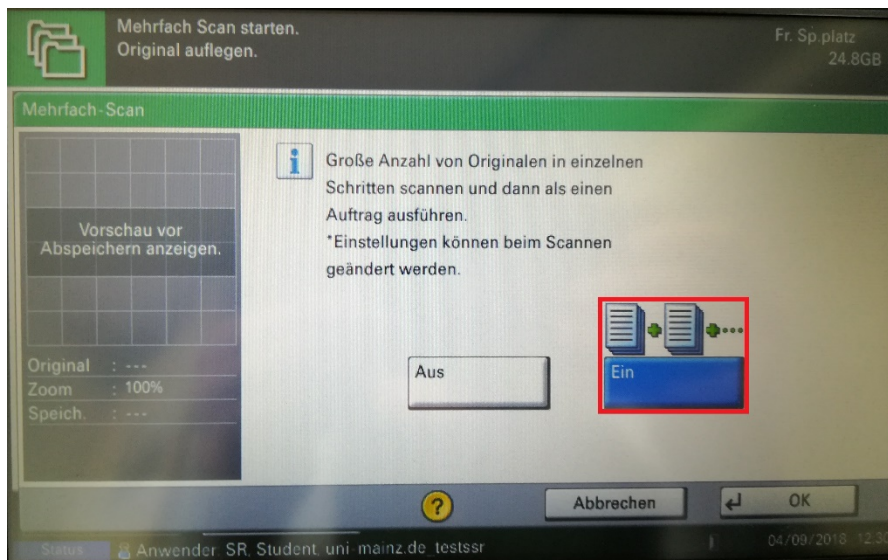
Mehrfach Scan starten.
Original auflegen.

Fr. Sp.platz
24.8GB

Mehrfach-Scan

Vorschau vor Abspeichern anzeigen.

Original : ---
Zoom : 100%
Speich. : ---

Große Anzahl von Originalen in einzelnen Schritten scannen und dann als einen Auftrag ausführen.
*Einstellungen können beim Scannen geändert werden.

Aus

Ein

?

Abbrechen

OK

Status

Anwender: SR. Student. uni-mainz.de_testssr

04/09/2018 12:3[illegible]